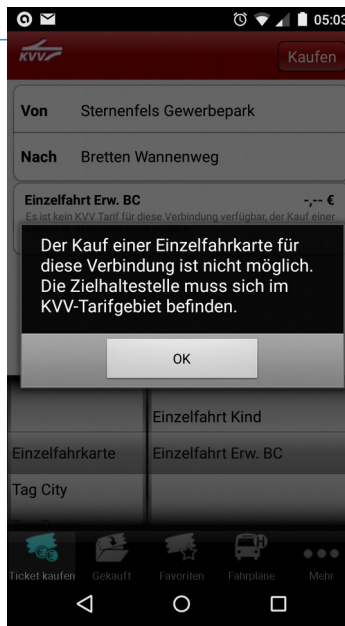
05:03

KVV

Kaufen

Von Sternenfels Gewerbepark

Nach Bretten Wannenweg

Einzelfahrt Erw. BC -,-- €

Es ist kein KVV Tarif für diese Verbindung verfügbar, der Kauf einer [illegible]

Der Kauf einer Einzelfahrkarte für diese Verbindung ist nicht möglich. Die Zielhaltestelle muss sich im KVV-Tarifgebiet befinden.

OK

Einzelfahrt Kind

Einzelfahrkarte

Einzelfahrt Erw. BC

Tag City

Ticket kaufen

Gekauft

Favoriten

Fahrpläne

Mehr